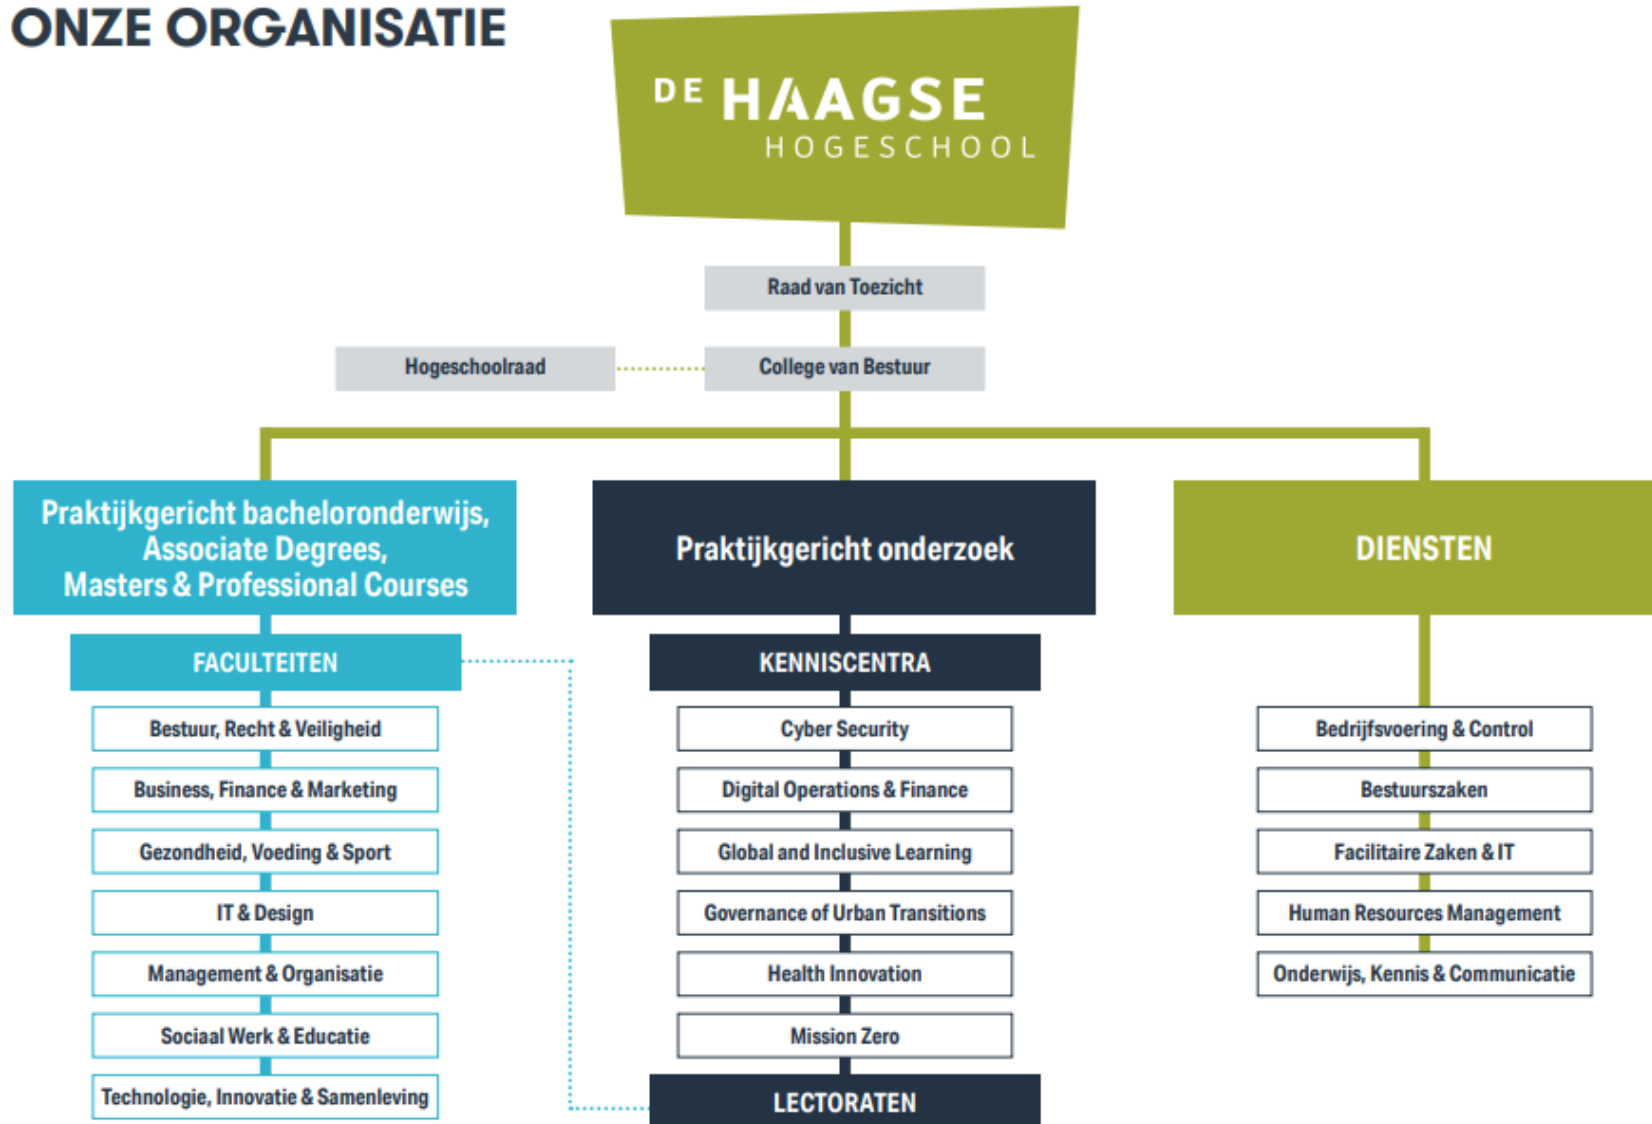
ONZE ORGANISATIE

DE HAAGSE HOGESCHOOL

Raad van Toezicht

Hogeschoolraad

College van Bestuur

Praktijkgericht bacheloronderwijs, Associate Degrees, Masters & Professional Courses

Praktijkgericht onderzoek

DIENSTEN

FACULTEITEN

Bestuur, Recht & Veiligheid

Business, Finance & Marketing

Gezondheid, Voeding & Sport

IT & Design

Management & Organisatie

Sociaal Werk & Educatie

Technologie, Innovatie & Samenleving

KENNISCENTRA

Cyber Security

Digital Operations & Finance

Global and Inclusive Learning

Governance of Urban Transitions

Health Innovation

Mission Zero

LECTORATEN

Bedrijfsvoering & Control

Bestuurszaken

Facilitaire Zaken & IT

Human Resources Management

Onderwijs, Kennis & Communicatie